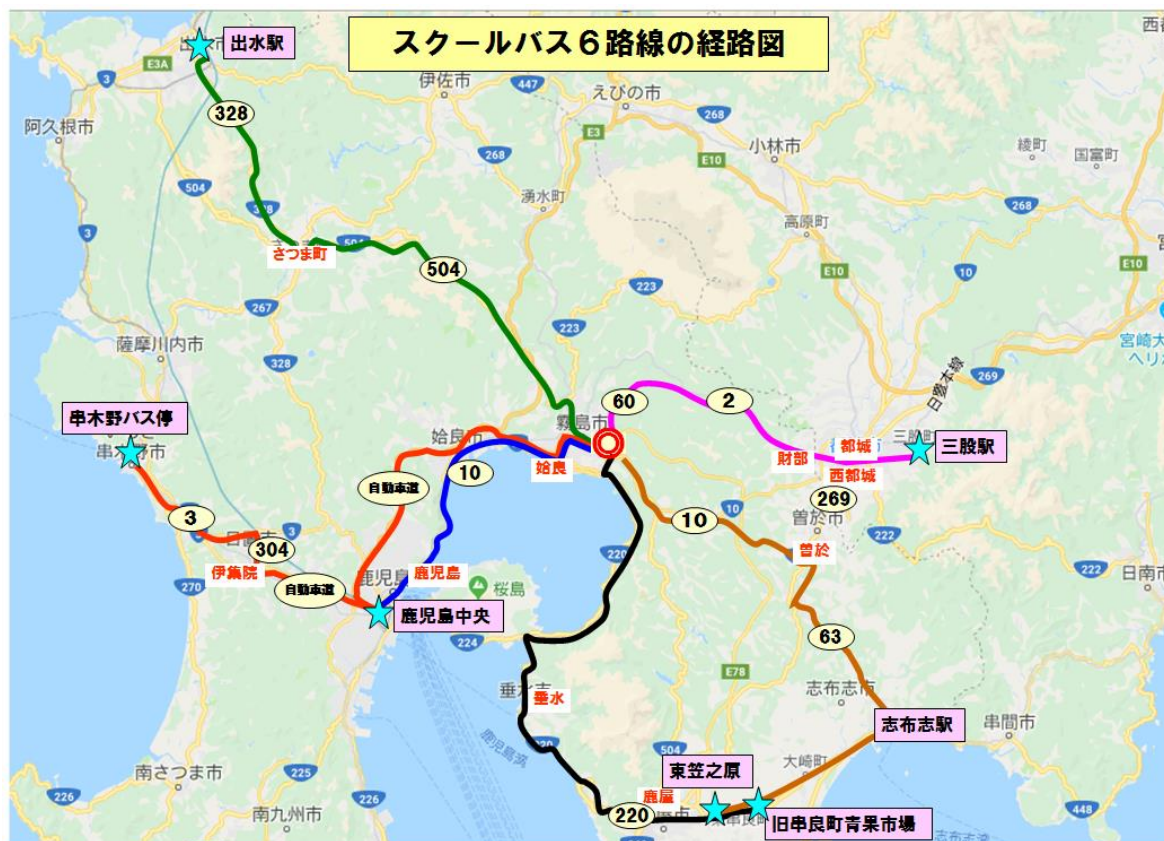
スクールバス６路線の経路図

出水駅
328
伊佐市
447
えびの市
268
E3A
阿久根市
E3
268
小林市
E10
綾町
国富町
504
湧水町
328
高原町
3
268
504
さつま町
504
223
E10
10
267
E10
223
薩摩川内市
223
328
宮崎大
日豊本線
269
串木野バス停
霧島市
60
2
串木野市
姶良市
都城
三股駅
自動車道
10
姶良
財部
西都城
269
3
10
曽於市
304
220
曽於
222
伊集院
自動車道
鹿児島
桜島
270
鹿児島中央
222
日南市
224
63
E78
垂水市
垂水
志布志市
串間市
志布志駅
鹿児島湾
220
大崎町
504
東笠之原
南さつま市
225
鹿屋
226
226
220
南九州市
旧串良町青果市場
448